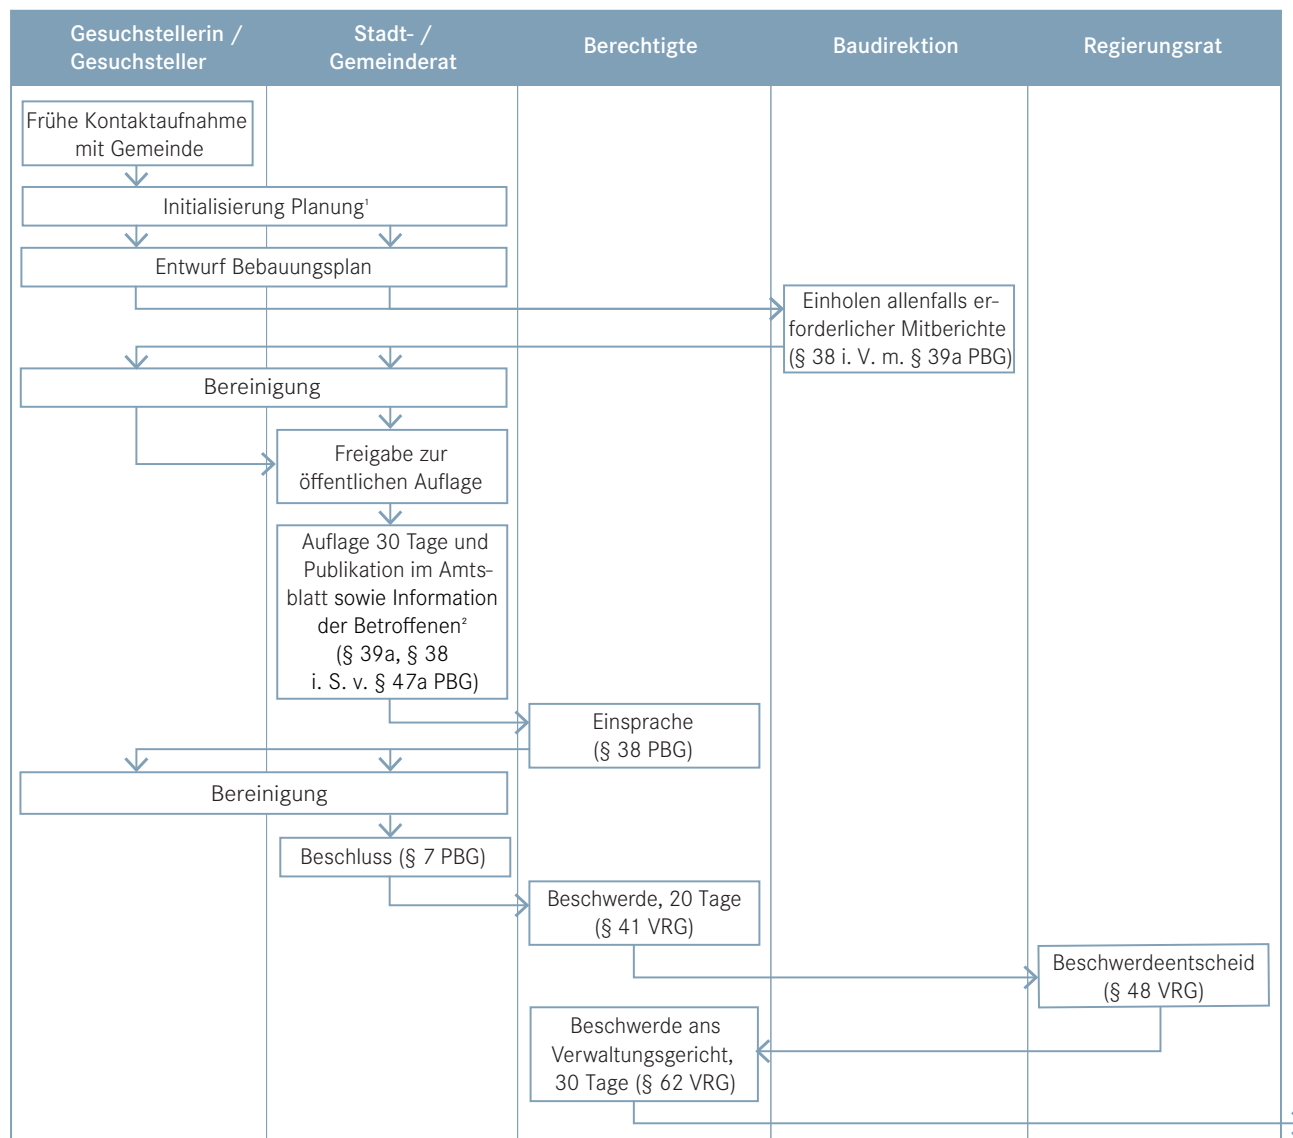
| Gesuchstellerin / Gesuchsteller | Stadt- / Gemeinderat | Berechtigte | Baudirektion | Regierungsrat |
|---|---|---|---|---|

Frühe Kontaktaufnahme mit Gemeinde

Initialisierung Planung¹

Entwurf Bebauungsplan

Einholen allenfalls erforderlicher Mitberichte (§ 38 i. V. m. § 39a PBG)

Bereinigung

Freigabe zur öffentlichen Auflage

Auflage 30 Tage und Publikation im Amtsblatt sowie Information der Betroffenen² (§ 39a, § 38 i. S. v. § 47a PBG)

Einsprache (§ 38 PBG)

Bereinigung

Beschluss (§ 7 PBG)

Beschwerde, 20 Tage (§ 41 VRG)

Beschwerdeentscheid (§ 48 VRG)

Beschwerde ans Verwaltungsgericht, 30 Tage (§ 62 VRG)